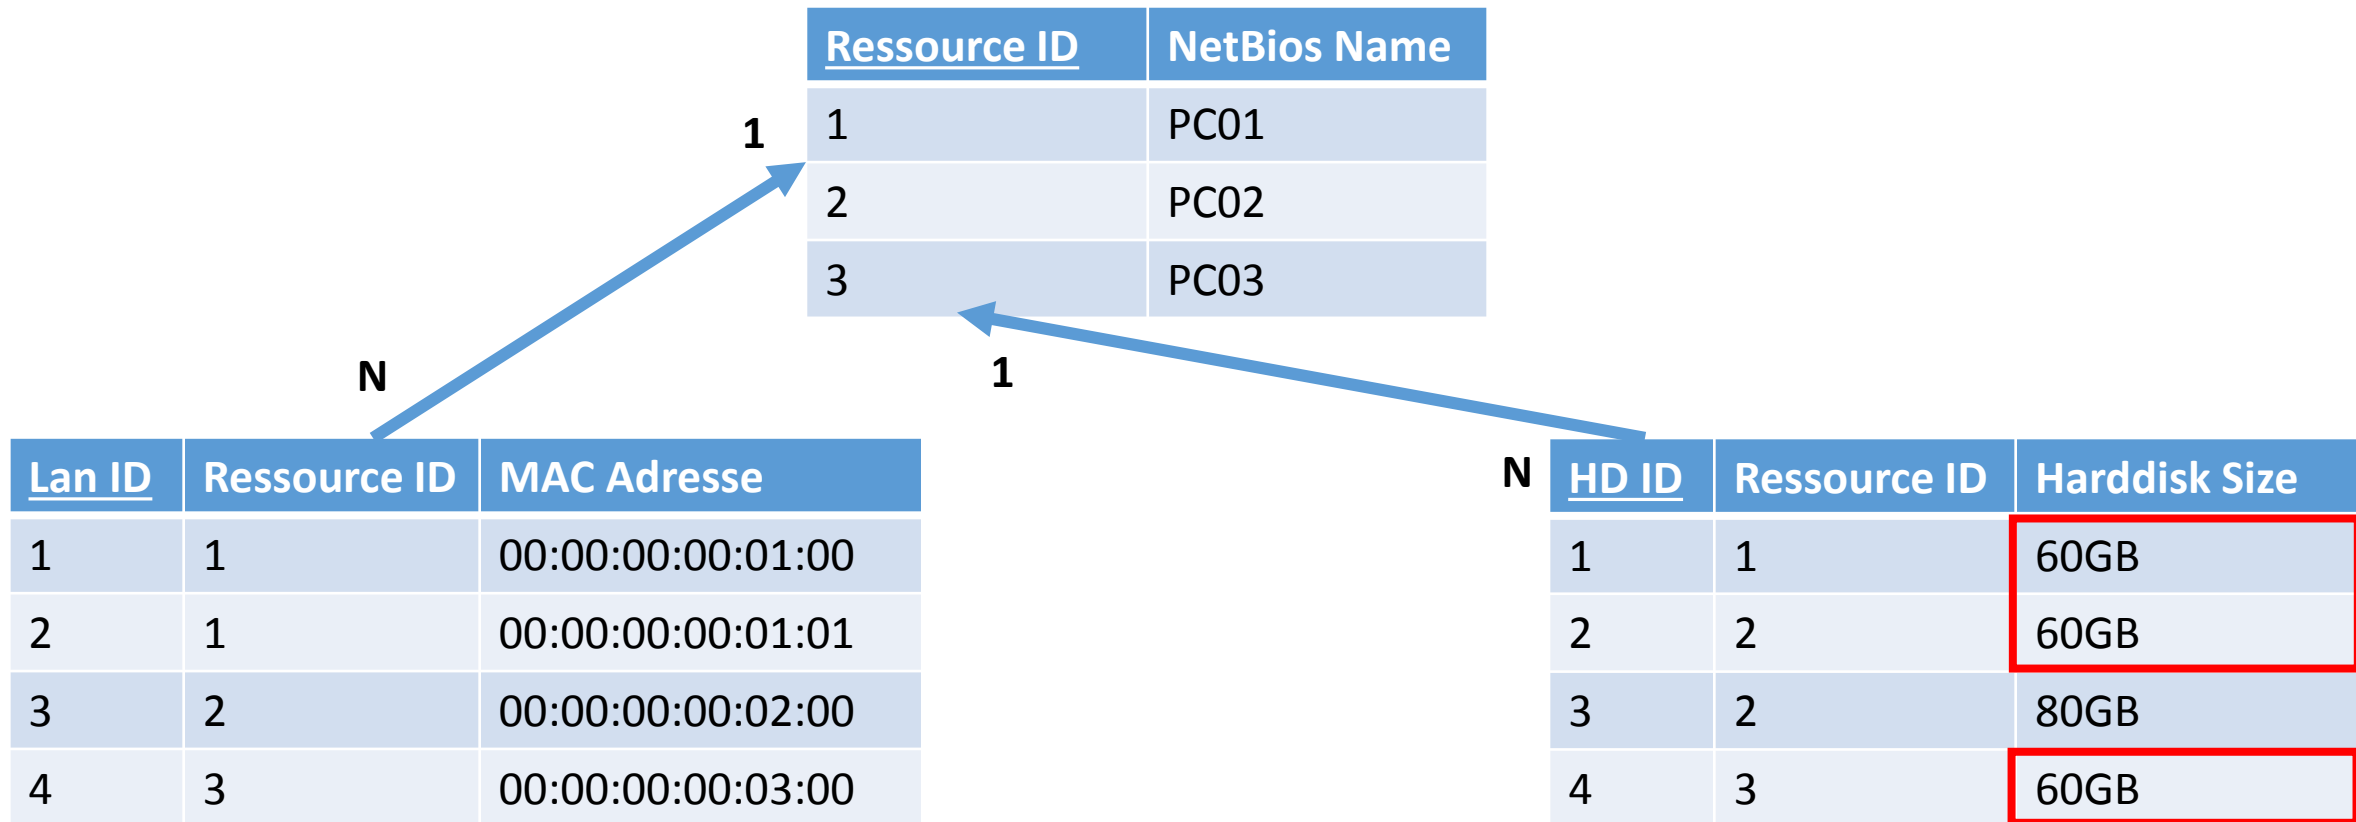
| Ressource ID | NetBios Name |
|---|---|
| 1 | PC01 |
| 2 | PC02 |
| 3 | PC03 |

1

N

1

N

| Lan ID | Ressource ID | MAC Adresse |
|---|---|---|
| 1 | 1 | 00:00:00:00:01:00 |
| 2 | 1 | 00:00:00:00:01:01 |
| 3 | 2 | 00:00:00:00:02:00 |
| 4 | 3 | 00:00:00:00:03:00 |

| HD ID | Ressource ID | Harddisk Size |
|---|---|---|
| 1 | 1 | 60GB |
| 2 | 2 | 60GB |
| 3 | 2 | 80GB |
| 4 | 3 | 60GB |